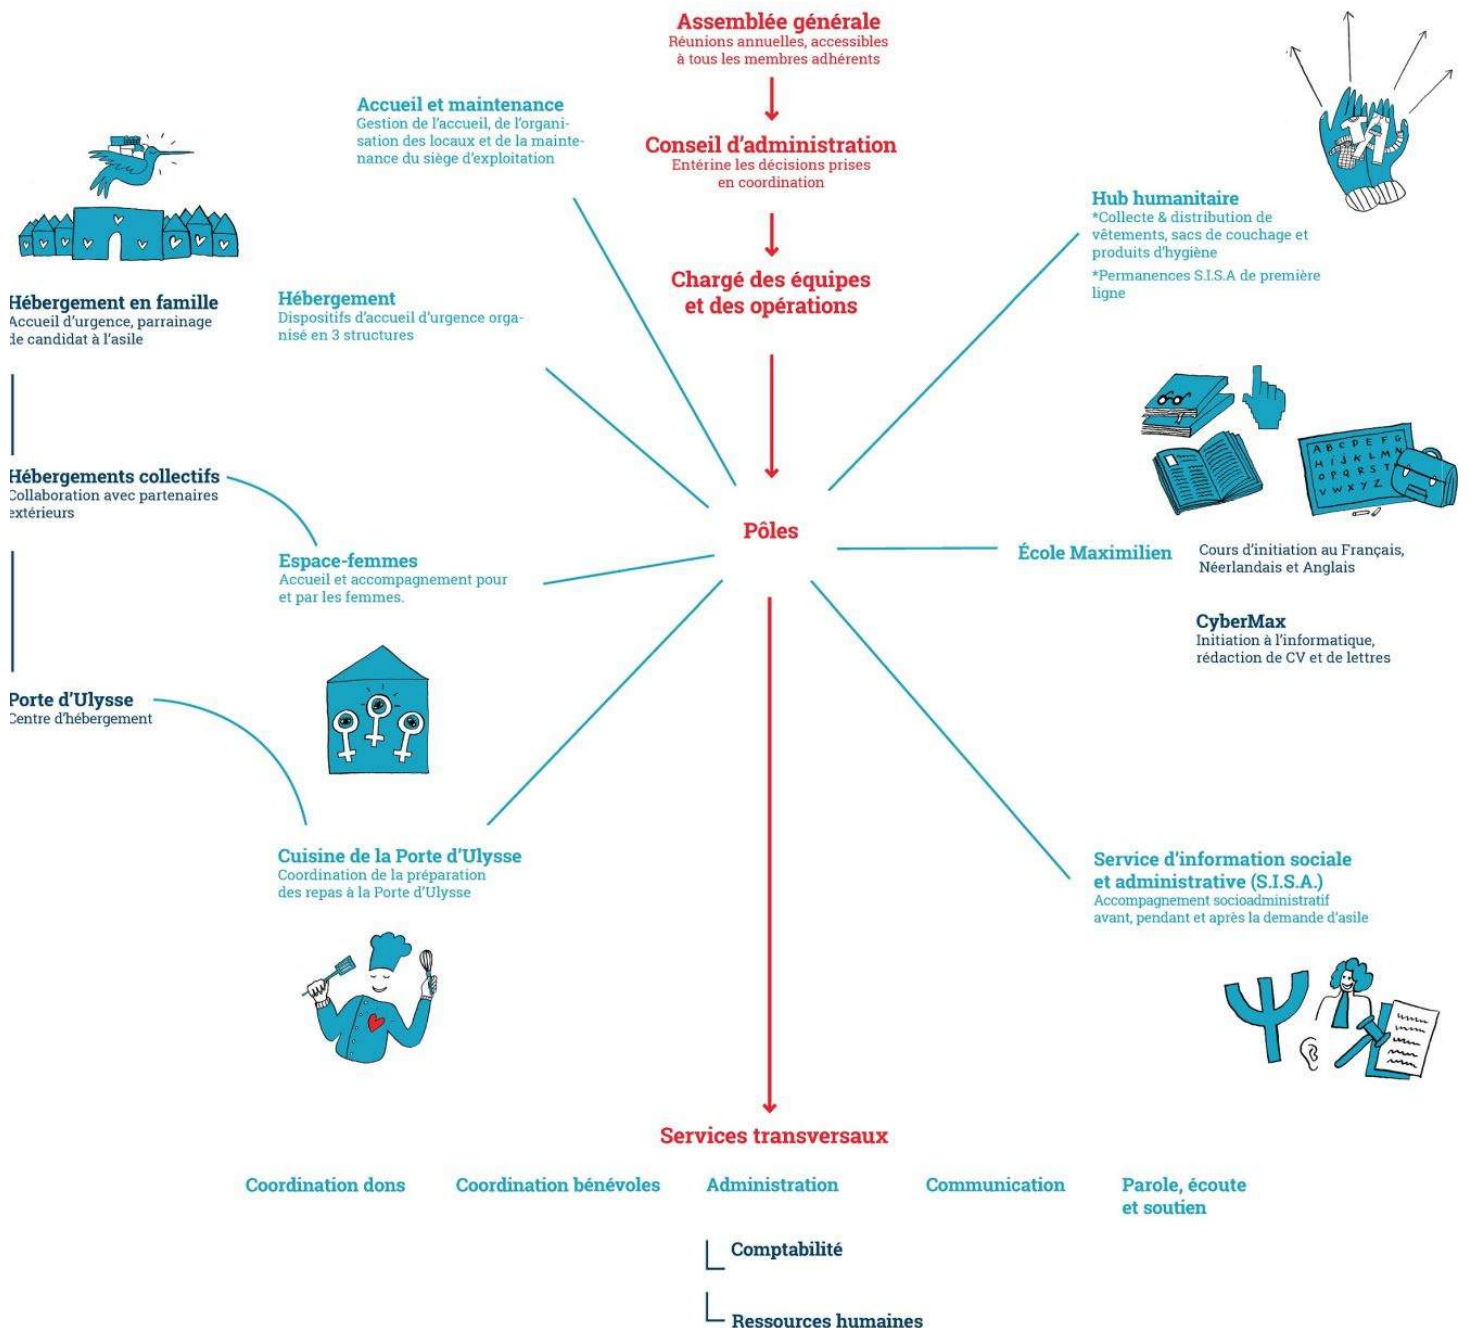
Assemblée générale
Réunions annuelles, accessibles à tous les membres adhérents

Conseil d'administration
Entérine les décisions prises en coordination

Chargé des équipes et des opérations

Pôles

Accueil et maintenance
Gestion de l'accueil, de l'organisation des locaux et de la maintenance du siège d'exploitation

Hub humanitaire
*Collecte & distribution de vêtements, sacs de couchage et produits d'hygiène
*Permanences S.I.S.A de première ligne

Hébergement en famille
Accueil d'urgence, parrainage de candidat à l'asile

Hébergement
Dispositifs d'accueil d'urgence organisé en 3 structures

Hébergements collectifs
Collaboration avec partenaires extérieurs

Espace-femmes
Accueil et accompagnement pour et par les femmes.

Porte d'Ulysse
Centre d'hébergement

École Maximilien
Cours d'initiation au Français, Néerlandais et Anglais

CyberMax
Initiation à l'informatique, rédaction de CV et de lettres

Cuisine de la Porte d'Ulysse
Coordination de la préparation des repas à la Porte d'Ulysse

Service d'information sociale et administrative (S.I.S.A.)
Accompagnement socioadministratif avant, pendant et après la demande d'asile

ABCDEFG HIJKLMN OPQRST VWXYZ

Services transversaux

Coordination dons
Coordination bénévoles
Administration
Communication
Parole, écoute et soutien

Comptabilité
Ressources humaines